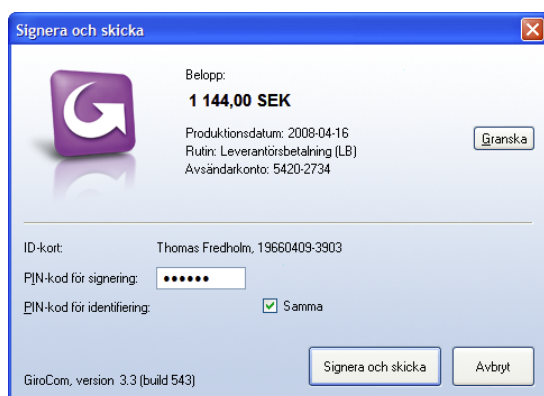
Signera och skicka

Belopp:

1 144,00 SEK

Produktionsdatum: 2008-04-16
Rutin: Leverantörsbetalning (LB)
Avsändarkonto: 5420-2734

Granska

ID-kort: Thomas Fredholm, 19660409-3903

PIN-kod för signering: ••••••

PIN-kod för identifiering: Samma

GiroCom, version 3.3 (build 543)

Signera och skicka

Avbryt